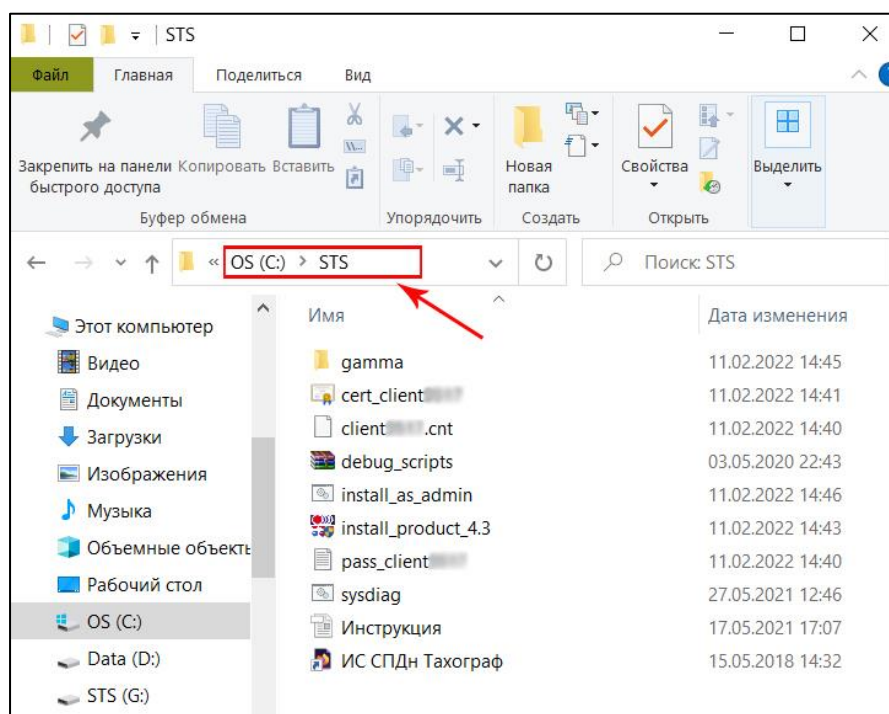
STS

Файл Главная Поделиться Вид

Закрепить на панели быстрого доступа Копировать Вставить
Буфер обмена
Упорядочить
Новая папка
Создать
Свойства
Открыть
Выделить

« OS (C:) › STS

Поиск: STS

Этот компьютер
Видео
Документы
Загрузки
Изображения
Музыка
Объемные объекть
Рабочий стол
OS (C:)
Data (D:)
STS (G:)

| Имя | Дата изменения |
|---|---|
| gamma | 11.02.2022 14:45 |
| cert_client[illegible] | 11.02.2022 14:41 |
| client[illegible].cnt | 11.02.2022 14:40 |
| debug_scripts | 03.05.2020 22:43 |
| install_as_admin | 11.02.2022 14:46 |
| install_product_4.3 | 11.02.2022 14:43 |
| pass_client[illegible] | 11.02.2022 14:40 |
| sysdiag | 27.05.2021 12:46 |
| Инструкция | 17.05.2021 17:07 |
| ИС СПДн Тахограф | 15.05.2018 14:32 |